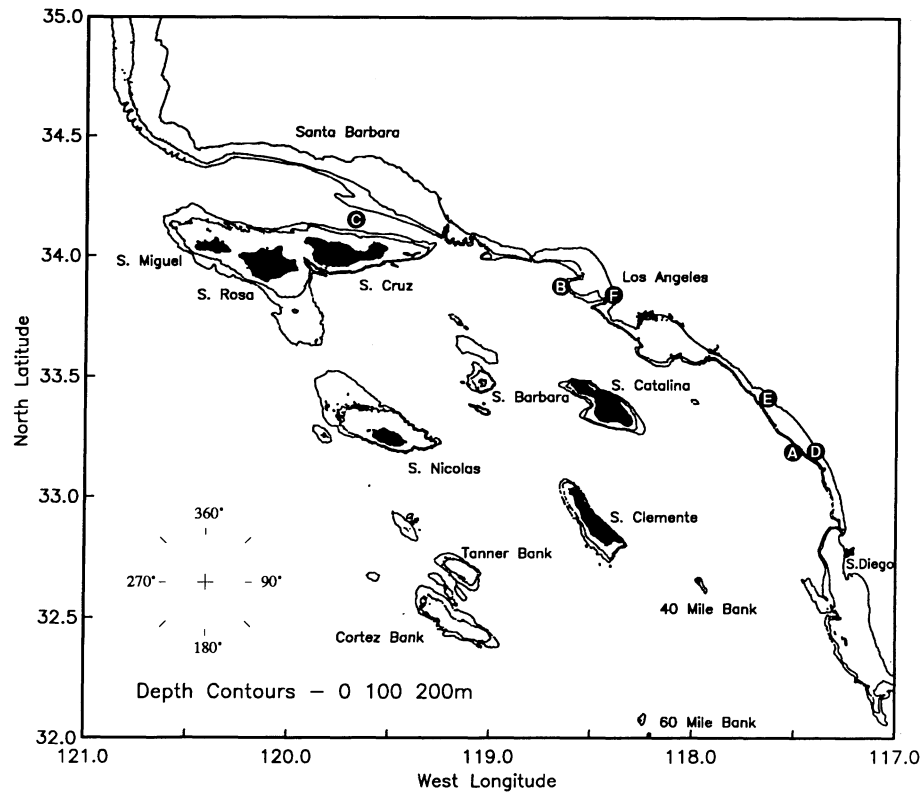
35.0
34.5
34.0
33.5
33.0
32.5
32.0
North Latitude

Santa Barbara
C
S. Miguel
S. Rosa
S. Cruz
B
F
Los Angeles
S. Barbara
S. Catalina
E
A
D
S. Nicolas
S. Clemente
360°
270°
90°
180°
Tanner Bank
S.Diego
40 Mile Bank
Cortez Bank
Depth Contours — 0 100 200m
60 Mile Bank

121.0
120.0
119.0
118.0
117.0
West Longitude